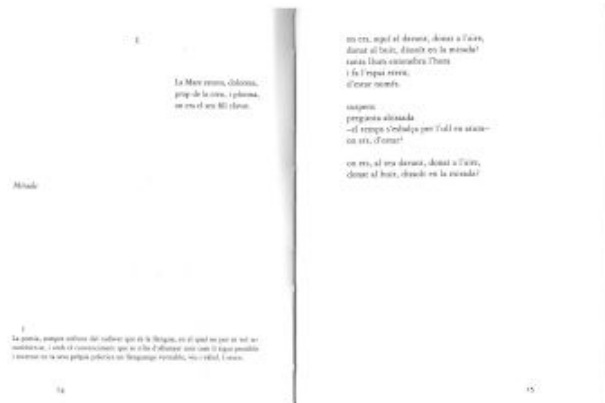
1

La Mare estava, dolorosa,
prop de la creu, i plorava,
on era el seu fill clavat.

Mirada

1
La poesia, sempre sotmesa del sotbatut que de la llengua, en el quals no pot ni vol ser contaminar, i amb el convenciment que se n'ha d'albergar tant com li sigui possible i recrear en la seva pròpia poètica un llenguatge inviolable, viu i rebel. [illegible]

14

on ets, aquí al davant, donat a l'aire,
donat al buit, dissolt en la mirada?
teves llums entenebra l'hora
i fa l'espai etern,
d'estar només.

suspens
pregunta alterada
–el temps s'estalvia per l'ull en atura–
on ets, d'entar?

on ets, al teu davant, donat a l'aire,
donat al buit, dissolt en la mirada?

15